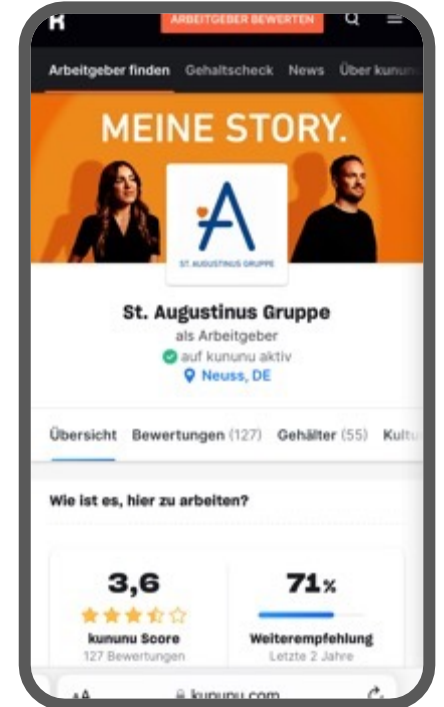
K ARBEITGEBER BEWERTEN

Arbeitgeber finden Gehaltscheck News Über kunu

MEINE STORY.

A

ST. AUGUSTINUS GRUPPE

St. Augustinus Gruppe

als Arbeitgeber

auf kununu aktiv

Neuss, DE

Übersicht Bewertungen (127) Gehälter (55) Kultu

Wie ist es, hier zu arbeiten?

3,6

kununu Score

127 Bewertungen

71%

Weiterempfehlung

Letzte 2 Jahre

AA kununu.com